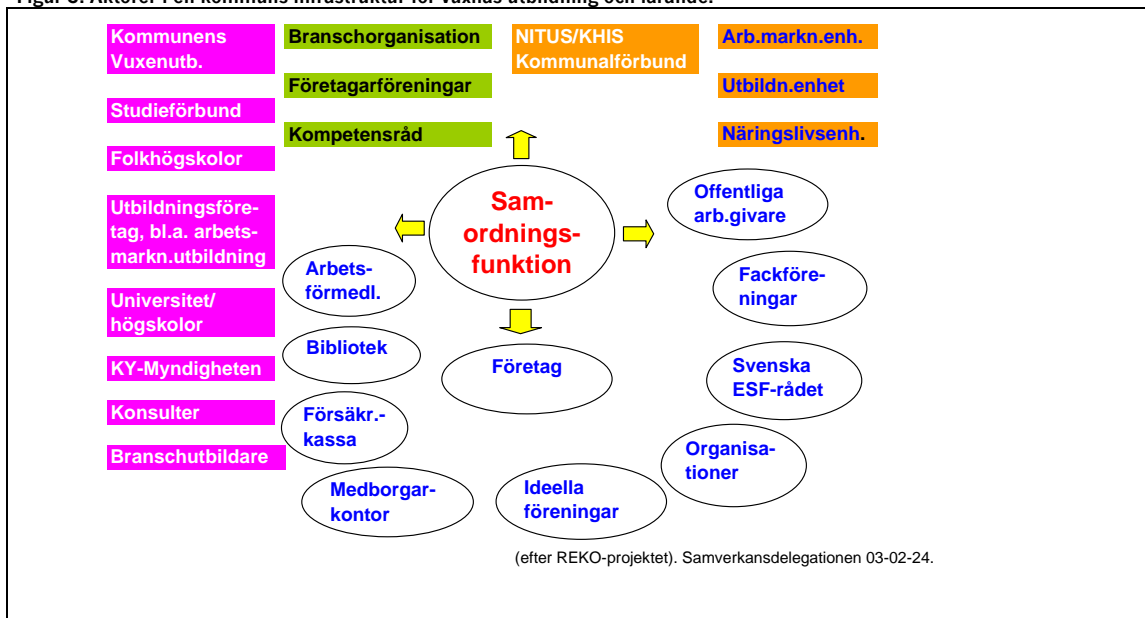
Figur 3. Aktörer i en kommuns infrastruktur för vuxnas utbildning och lärande.

Kommunens Vuxenutb.

Studieförbund

Folkhögskolor

Utbildningsföretag, bl.a. arbetsmarkn.utbildning

Universitet/ högskolor

KY-Myndigheten

Konsulter

Branschutbildare

Branschorganisation

Företagarföreningar

Kompetensråd

NITUS/KHIS Kommunalförbund

Arb.markn.enh.

Utbildn.enhet

Näringslivsenh.

Samordningsfunktion

Offentliga arb.givare

Fackföreningar

Svenska ESF-rådet

Organisationer

Ideella föreningar

Företag

Arbetsförmedl.

Bibliotek

Försäkr.-kassa

Medborgarkontor

(efter REKO-projektet). Samverkansdelegationen 03-02-24.